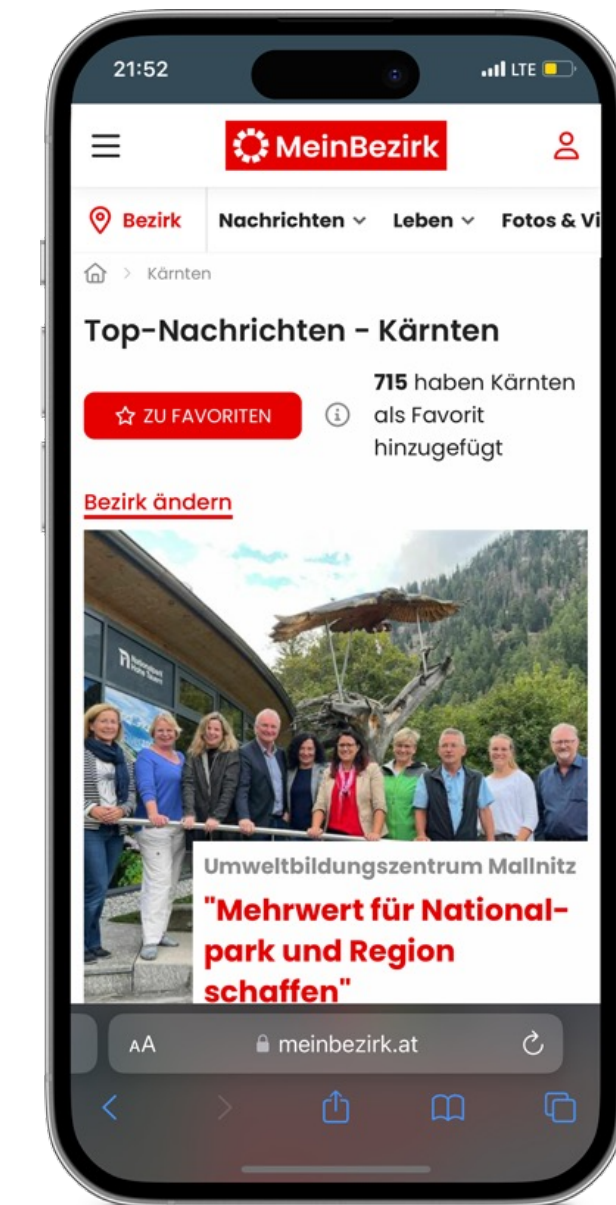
21:52

LTE

MeinBezirk

Bezirk

Nachrichten

Leben

Fotos & Vi

Kärnten

Top-Nachrichten - Kärnten

ZU FAVORITEN

715 haben Kärnten als Favorit hinzugefügt

Bezirk ändern

Umweltbildungszentrum Mallnitz

"Mehrwert für Nationalpark und Region schaffen"

AA

meinbezirk.at